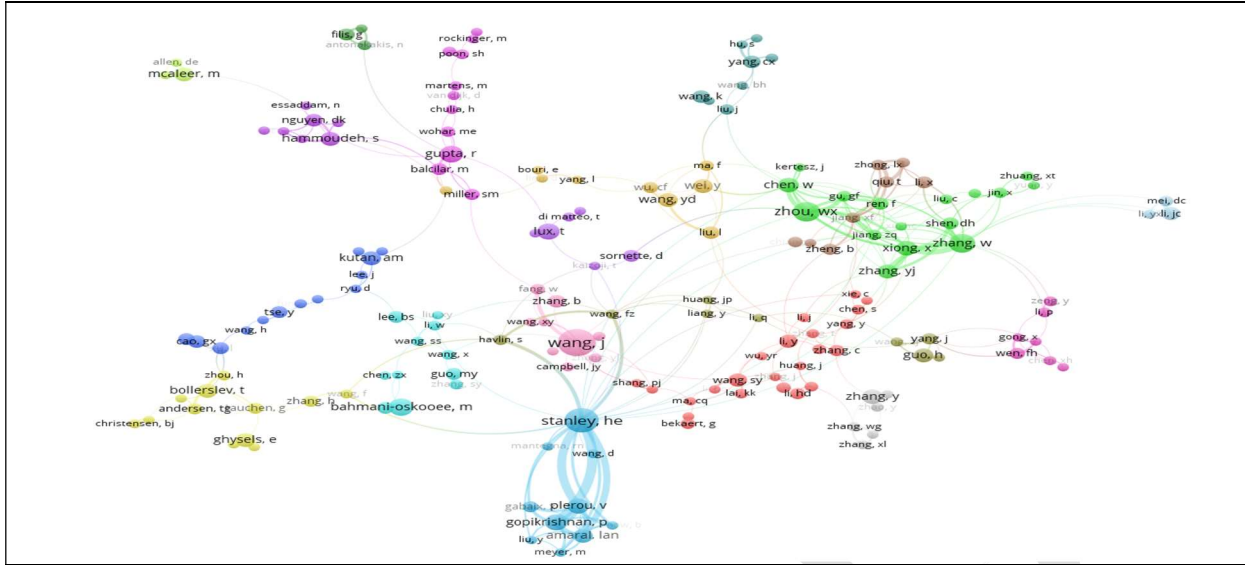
filis, g
antonakakis, n
rockinger, m
poon, sh
allen, de
mcaleer, m
martens, m
vanpuk, d
chulia, h
essaddam, n
nguyen, dk
hammoudeh, s
wohar, me
gupta, r
balcilar, m
miller, sm
bouri, e
yang, l
hu, s
yang, cx
wang, bh
wang, k
liu, j
ma, f
wu, cf
wei, y
wang, yd
kertesz, j
chen, w
zhong, lx
qiu, t
li, x
zhuang, xt
jin, x
gu, gf
ren, f
liu, c
zhou, wx
jiang, xf
shen, dh
mei, dc
li, y
li, jc
di matteo, t
lux, t
liu, l
jiang, zq
zheng, b
xiong, x
zhang, w
sornette, d
kaizoji, t
zhang, yj
kutan, am
lee, j
ryu, d
fang, w
zhang, b
huang, jp
liang, y
xie, c
chen, s
zeng, y
li, p
tse, y
lee, bs
liu, y
li, w
wang, h
wang, xy
wang, fz
li, q
li, j
yang, y
cao, gx
wang, ss
havlin, s
wang, j
li, y
zhang, c
yang, j
guo, h
gong, x
wen, fh
wang, x
campbell, jy
wu, yr
huang, j
zhou, h
chen, zx
guo, my
zhang, sy
shang, pj
wang, sy
bollerslev, t
wang, f
zhang, h
lai, kk
li, hd
zhang, y
andersen, tg
gauchen, g
bahmani-oskooee, m
ma, cq
christensen, bj
stanley, he
bekaert, g
zhang, wg
ghysels, e
wang, d
zhang, xl
plerou, v
gopikrishnan, p
amaral, lan
liu, y
meyer, m